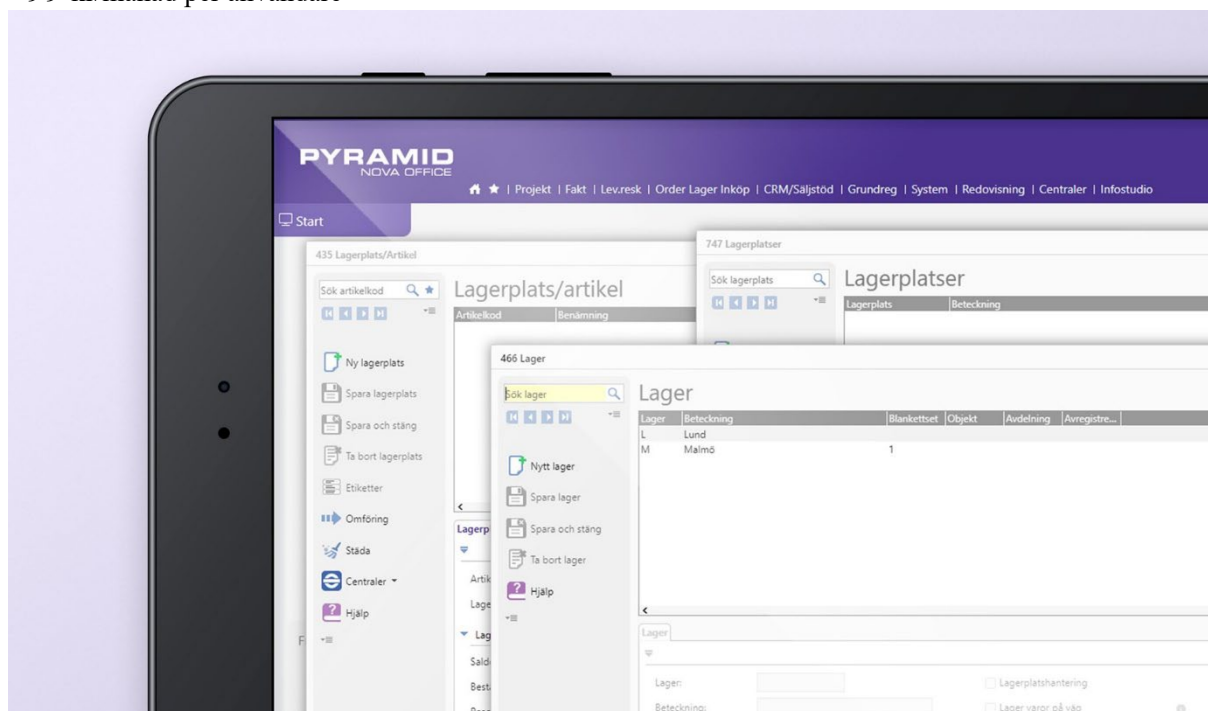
PYRAMID
NOVA OFFICE

| Projekt | Fakt | Lev.resk | Order Lager Inköp | CRM/Säljstöd | Grundreg | System | Redovisning | Centraler | Infostudio

Start

435 Lagerplats/Artikel

Sök artikelkod

Lagerplats/artikel

| Artikelkod | Benämning |
|---|---|

Ny lagerplats
Spara lagerplats
Spara och stäng
Ta bort lagerplats
Etiketter
Omföring
Städa
Centraler
Hjälp

Lagerp
Artik
Lage
Lag
Sald
Best

747 Lagerplatser

Sök lagerplats

Lagerplatser

| Lagerplats | Beteckning |
|---|---|

466 Lager

Sök lager

Lager

| Lager | Beteckning | Blankettset | Objekt | Avdelning | Avregistre... |
|---|---|---|---|---|---|
| L | Lund | | | | |
| M | Malmö | 1 | | | |

Nytt lager
Spara lager
Spara och stäng
Ta bort lager
Hjälp

Lager

Lager:
Beteckning:
Lagerplatshantering
Lager varor på väg